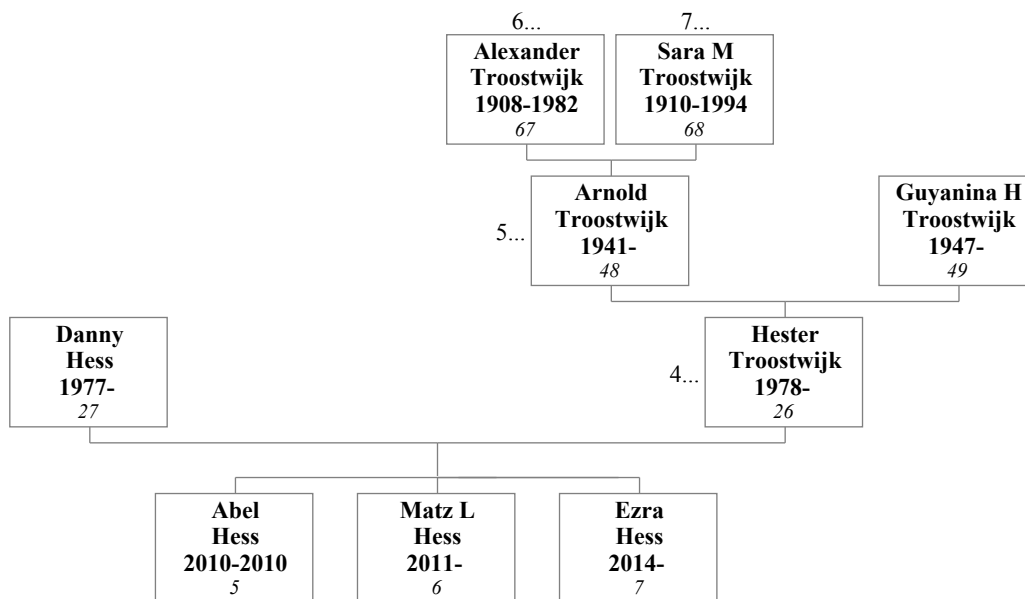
6...
Alexander Troostwijk 1908-1982
67

7...
Sara M Troostwijk 1910-1994
68

5...
Arnold Troostwijk 1941-
48

Guyanina H Troostwijk 1947-
49

Danny Hess 1977-
27

4...
Hester Troostwijk 1978-
26

Abel Hess 2010-2010
5

Matz L Hess 2011-
6

Ezra Hess 2014-
7